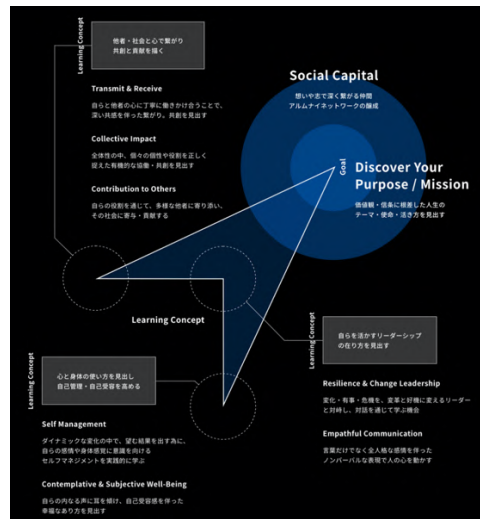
Learning Concept

他者・社会と心で繋がり
共創と貢献を描く

Transmit & Receive

自らと他者の心に丁寧に働きかけ合うことで、深い共感を伴った繋がり、共創を見出す

Collective Impact

全体性の中、個々の個性や役割を正しく捉えた有機的な協働・共創を見出す

Contribution to Others

自らの役割を通じて、多様な他者に寄り添い、その社会に寄与・貢献する

Social Capital

想いや志で深く繋がる仲間
アルムナイネットワークの醸成

Goal

Discover Your Purpose / Mission

価値観・信条に根差した人生のテーマ・使命・生き方を見出す

Learning Concept

Learning Concept

自らを活かすリーダーシップの在り方を見出す

Resilience & Change Leadership

変化・有事・危機を、変革と好機に変えるリーダーと対峙し、対話を通じて学ぶ機会

Empathful Communication

言葉だけでなく全人格な感情を伴ったノンバーバルな表現で人の心を動かす

Learning Concept

心と身体の使い方を見出し
自己管理・自己受容を高める

Self Management

ダイナミックな変化の中で、望む結果を出す為に、自らの感情や身体感覚に意識を向けるセルフマネジメントを実践的に学ぶ

Contemplative & Subjective Well-Being

自らの内なる声に耳を傾け、自己受容感を伴った幸福な在り方を見出す